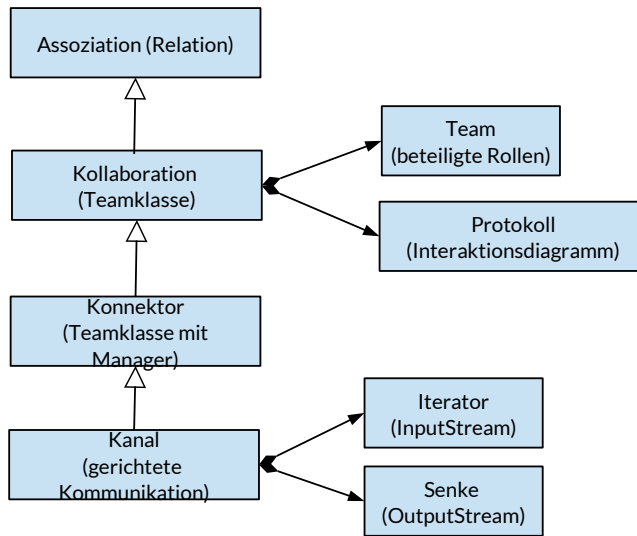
Assoziation (Relation)

Kollaboration
(Teamklasse)

Team
(beteiligte Rollen)

Protokoll
(Interaktionsdiagramm)

Konnektor
(Teamklasse mit Manager)

Kanal
(gerichtete Kommunikation)

Iterator
(InputStream)

Senke
(OutputStream)